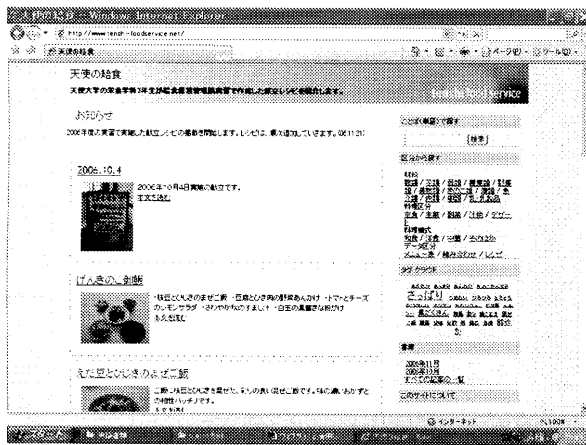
Windows Internet Explorer

http://www.tenshi-foodservice.net/

天使の給食

天使の給食

天使大学の栄養学科3年生が給食経営管理実習で作成した献立レシピを紹介します。

Tenshi Food Service

お知らせ

2006年度の実習で実施した献立レシピの掲載を開始します。レシピは、順次追加していきます。06.11.21

2006.10.4

2006年10月4日実施の献立です。
すべて読む

げんきの一番膳

・秋豆とひじきのまぜご飯 ・豆腐とひき肉の野菜あんかけ ・トマトとチーズのレモンサラダ ・さつまいものすまし汁 ・白玉の黒蜜きな粉がけ
もっと見る

えだ豆とひじきのまぜご飯

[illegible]

検索

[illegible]

2006年11月
2006年10月
すべての記事の一覧

インターネット

100%

スタート